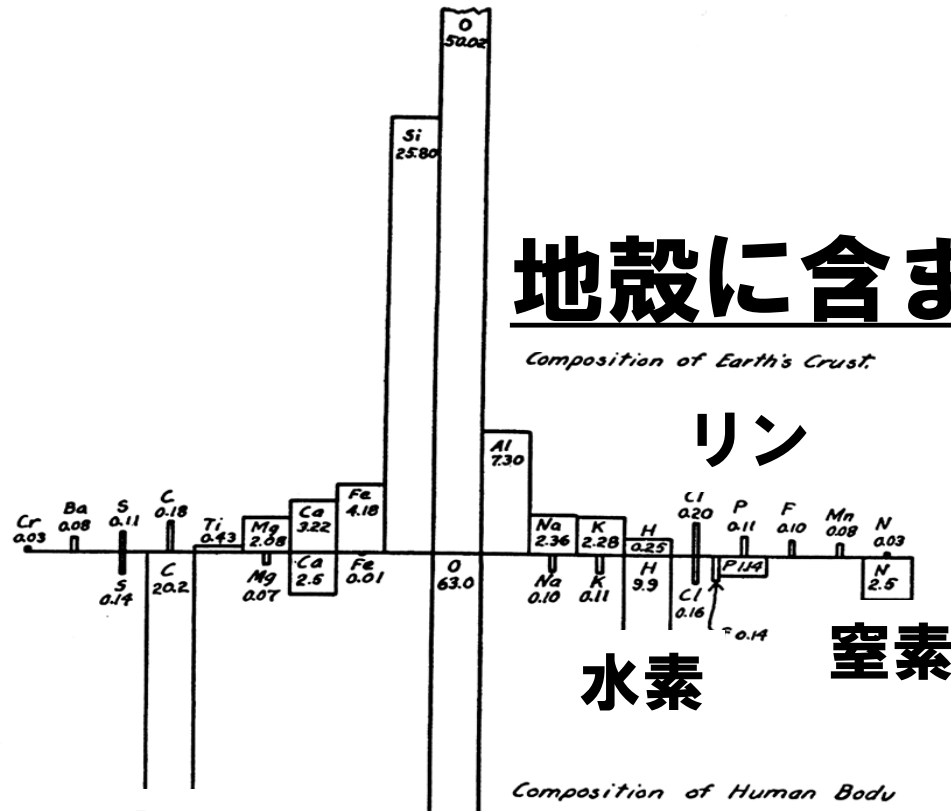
地殻に含ま

Composition of Earth's Crust

リン

O 50.02
Si 25.80
Al 7.30
Fe 4.18
Ca 3.22
Mg 2.08
Ti 0.43
C 0.18
S 0.11
Ba 0.08
Cr 0.03
Na 2.36
K 2.28
H 0.25
Cl 0.20
P 0.11
F 0.10
Mn 0.08
N 0.03

S 0.14
C 20.2
Mg 0.07
Ca 2.5
Fe 0.01
O 63.0
Na 0.10
K 0.11
H 9.9
Cl 0.16
P 1.14
F 0.14
N 2.5

水素

窒素

Composition of Human Body